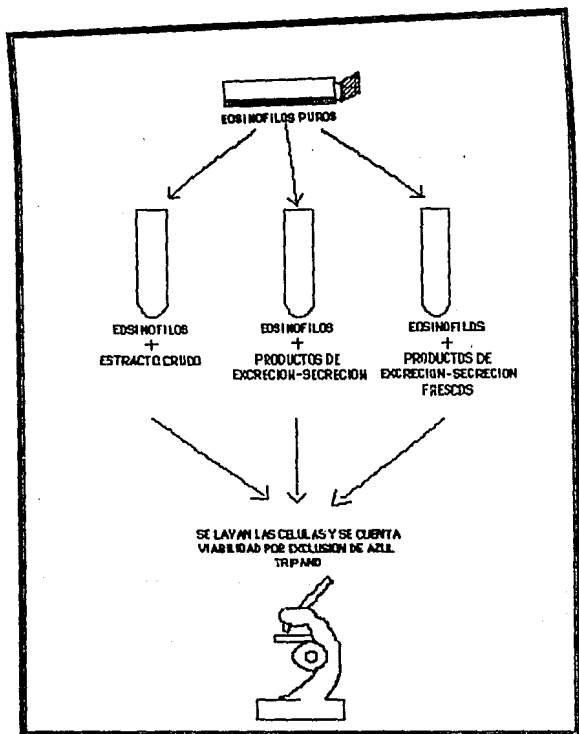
EOSINOFILOS PUROS

EOSINOFILOS
+
ESTRACTO CRUDO

EOSINOFILOS
+
PRODUCTOS DE EXCRECION-SECRECION

EOSINOFILOS
+
PRODUCTOS DE EXCRECION-SECRECION FRESCOS

SE LAVAN LAS CELULAS Y SE CUENTA VIABILIDAD POR EXCLUSION DE AZUL TRIPANO